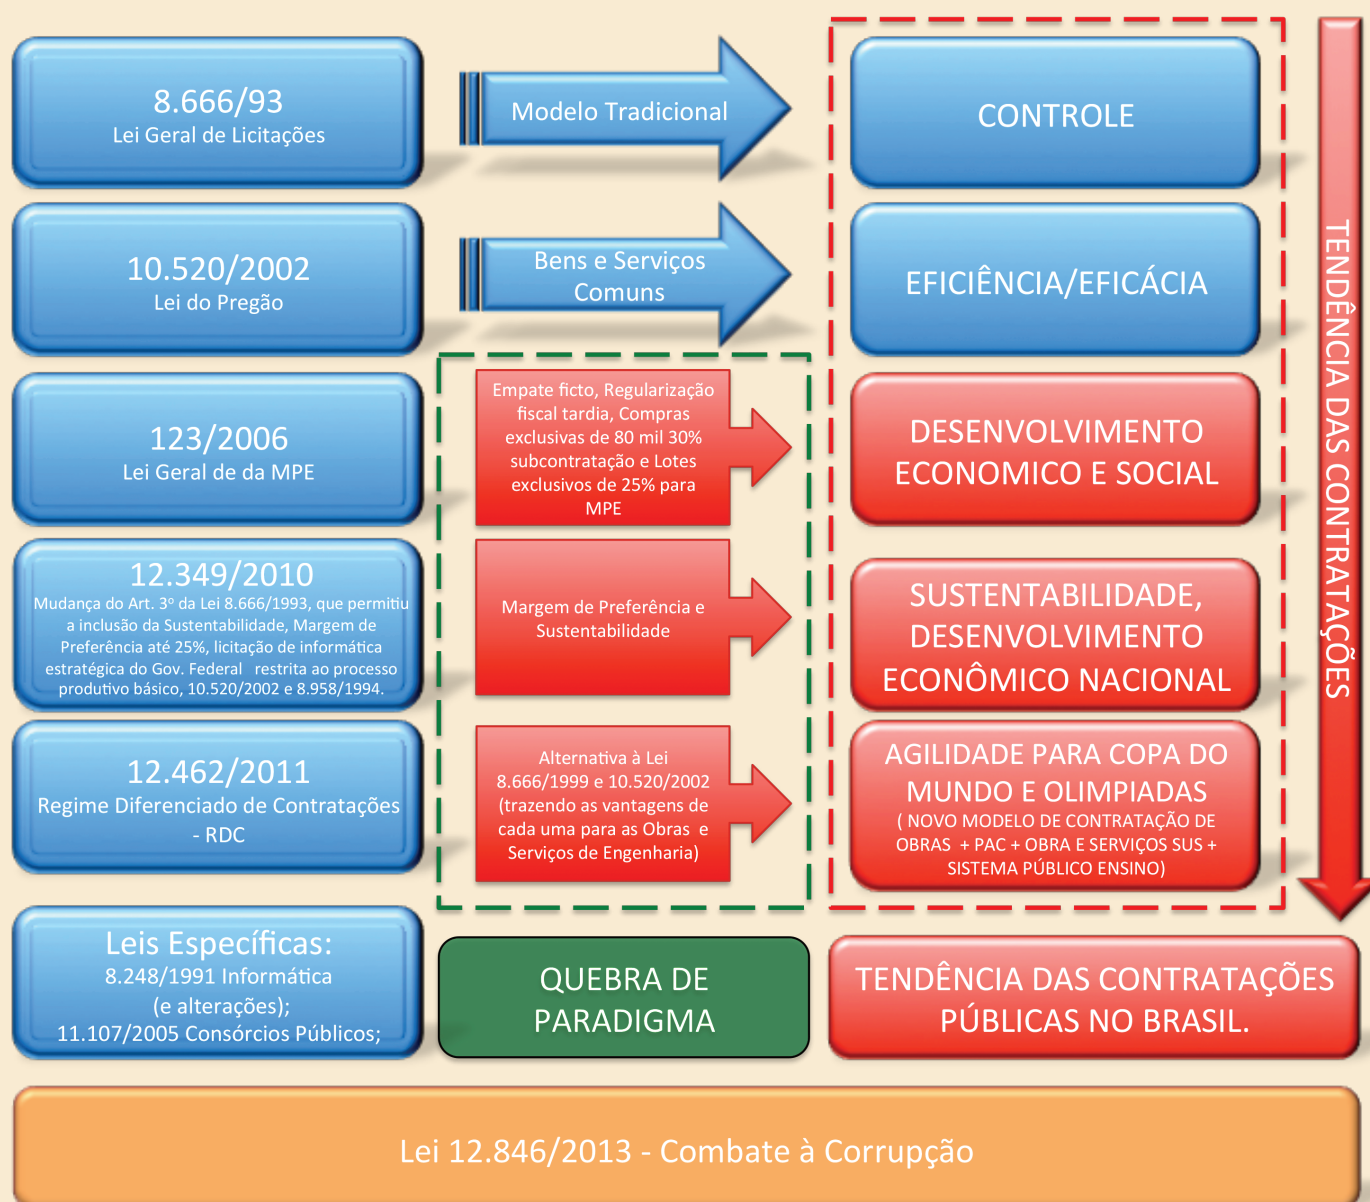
8.666/93
Lei Geral de Licitações

Modelo Tradicional

CONTROLE

10.520/2002
Lei do Pregão

Bens e Serviços Comuns

EFICIÊNCIA/EFICÁCIA

123/2006
Lei Geral de da MPE

Empate ficto, Regularização fiscal tardia, Compras exclusivas de 80 mil 30% subcontratação e Lotes exclusivos de 25% para MPE

DESENVOLVIMENTO ECONOMICO E SOCIAL

12.349/2010
Mudança do Art. 3º da Lei 8.666/1993, que permitiu a inclusão da Sustentabilidade, Margem de Preferência até 25%, licitação de informática estratégica do Gov. Federal restrita ao processo produtivo básico, 10.520/2002 e 8.958/1994.

Margem de Preferência e Sustentabilidade

SUSTENTABILIDADE, DESENVOLVIMENTO ECONÔMICO NACIONAL

12.462/2011
Regime Diferenciado de Contratações - RDC

Alternativa à Lei 8.666/1999 e 10.520/2002 (trazendo as vantagens de cada uma para as Obras e Serviços de Engenharia)

AGILIDADE PARA COPA DO MUNDO E OLIMPIADAS
( NOVO MODELO DE CONTRATAÇÃO DE OBRAS + PAC + OBRA E SERVIÇOS SUS + SISTEMA PÚBLICO ENSINO)

TENDÊNCIA DAS CONTRATAÇÕES

Leis Específicas:
8.248/1991 Informática (e alterações);
11.107/2005 Consórcios Públicos;

QUEBRA DE PARADIGMA

TENDÊNCIA DAS CONTRATAÇÕES PÚBLICAS NO BRASIL.

Lei 12.846/2013 - Combate à Corrupção